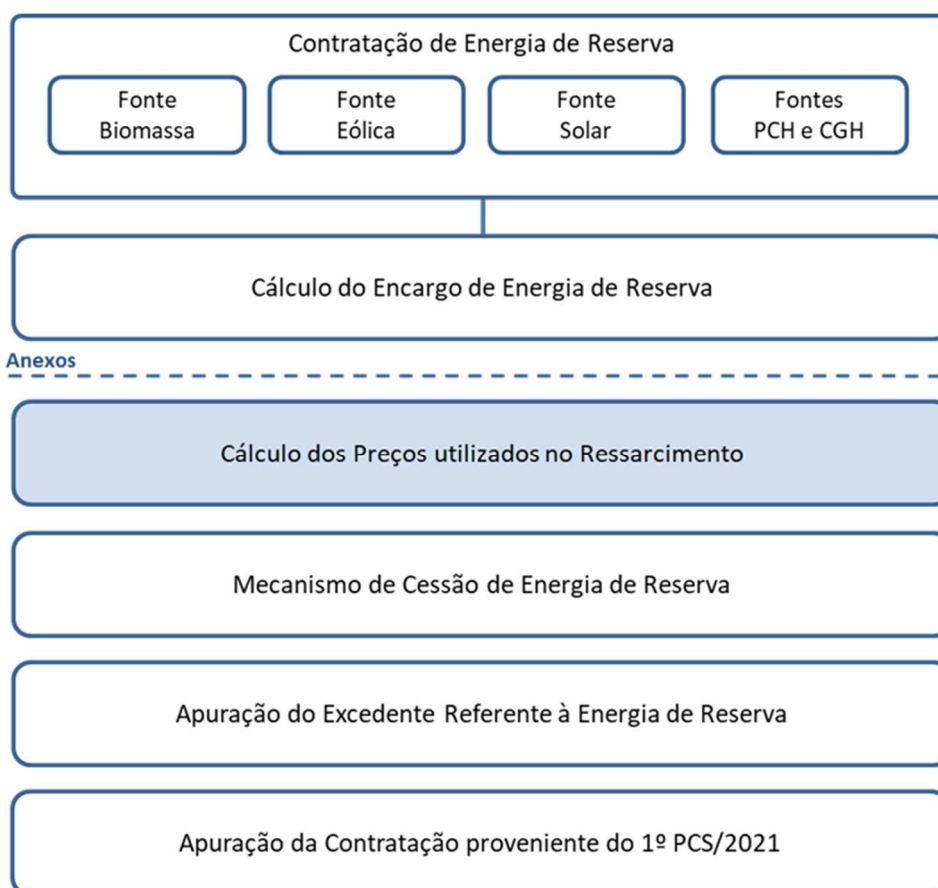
Contratação de Energia de Reserva

Fonte Biomassa

Fonte Eólica

Fonte Solar

Fontes PCH e CGH

Cálculo do Encargo de Energia de Reserva

Anexos

Cálculo dos Preços utilizados no Ressarcimento

Mecanismo de Cessão de Energia de Reserva

Apuração do Excedente Referente à Energia de Reserva

Apuração da Contratação proveniente do 1º PCS/2021